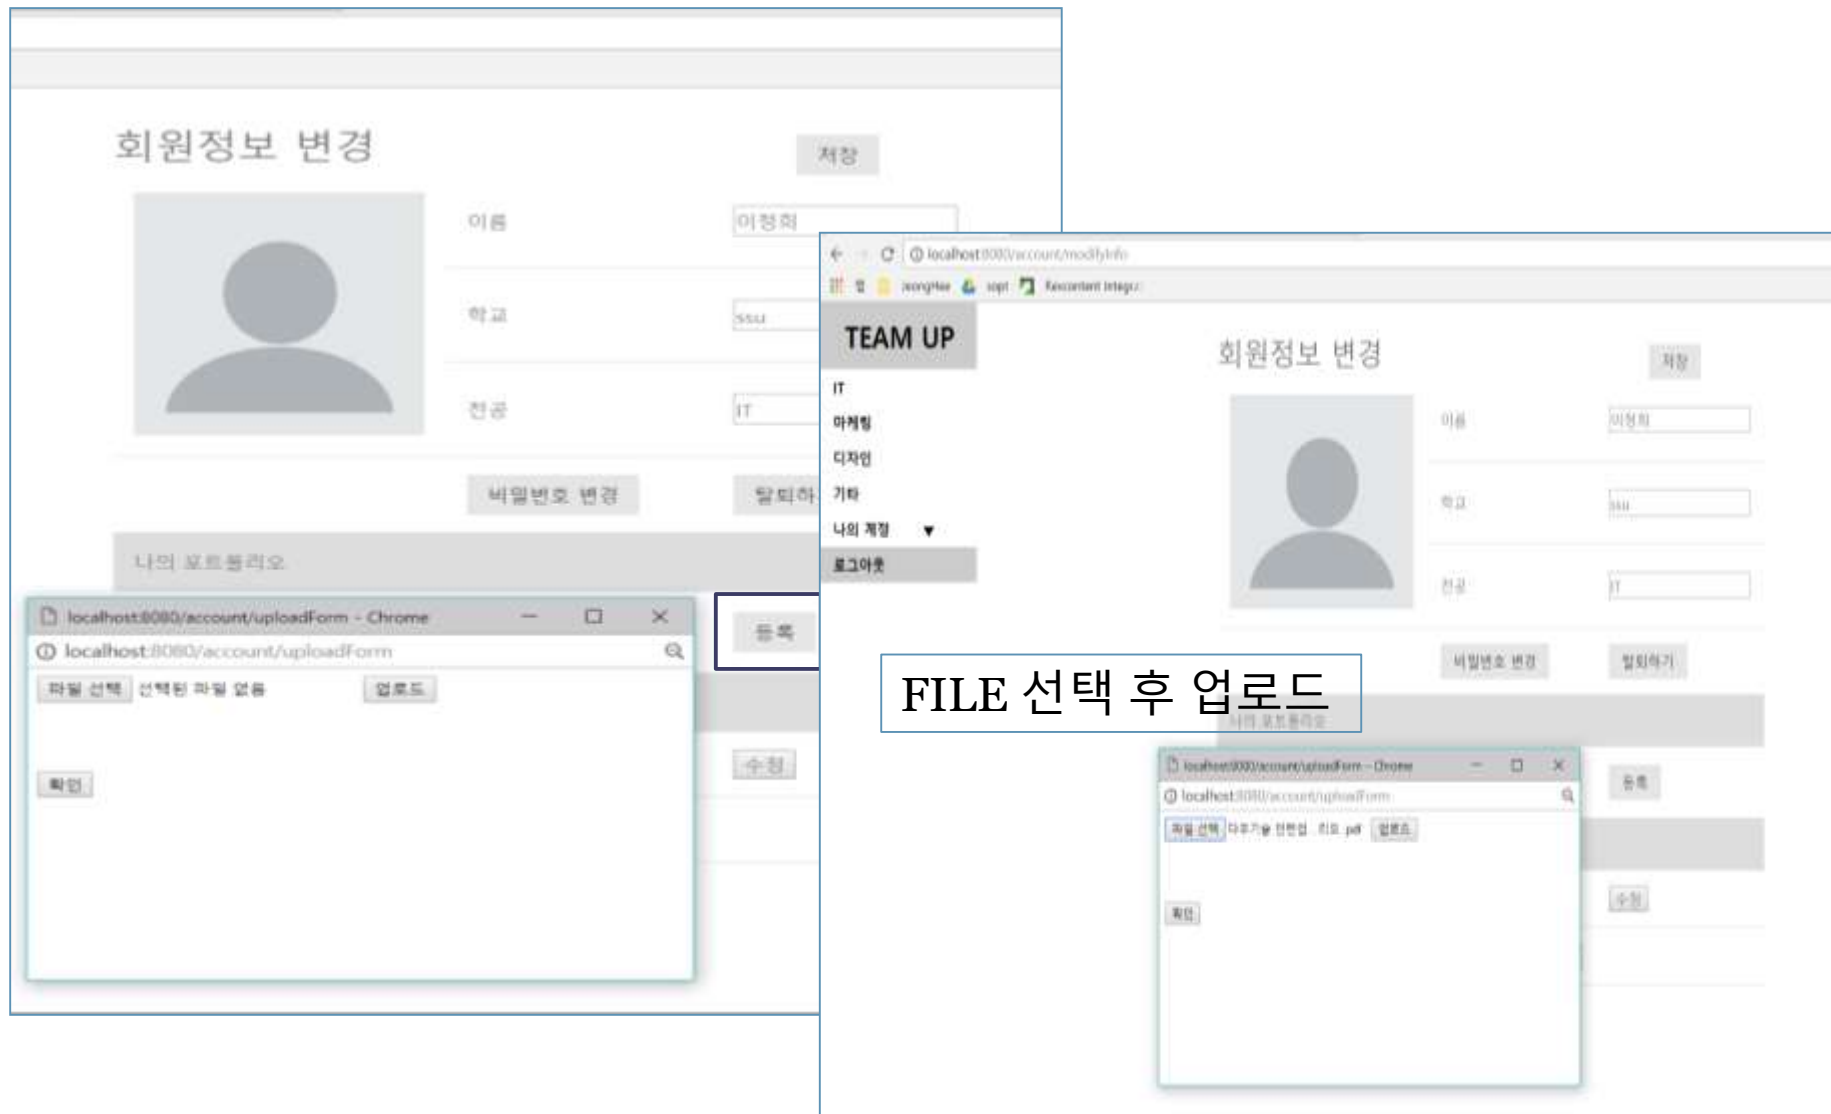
회원정보 변경

저장

이름 이정희

학교 ssu

전공 IT

비밀번호 변경

탈퇴하

나의 포트폴리오

등록

localhost:8080/account/uploadForm - Chrome

localhost:8080/account/uploadForm

파일 선택 선택된 파일 없음 업로드

확인

수정

localhost:8080/account/modifyInfo

JeongHee sopt Rescontent integr

TEAM UP

IT

마케팅

디자인

기타

나의 계정 ▼

로그아웃

회원정보 변경

저장

이름 이정희

학교 ssu

전공 IT

비밀번호 변경

탈퇴하기

FILE 선택 후 업로드

나의 포트폴리오

localhost:8080/account/uploadForm - Chrome

localhost:8080/account/uploadForm

파일 선택 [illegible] pdf 업로드

확인

등록

수정